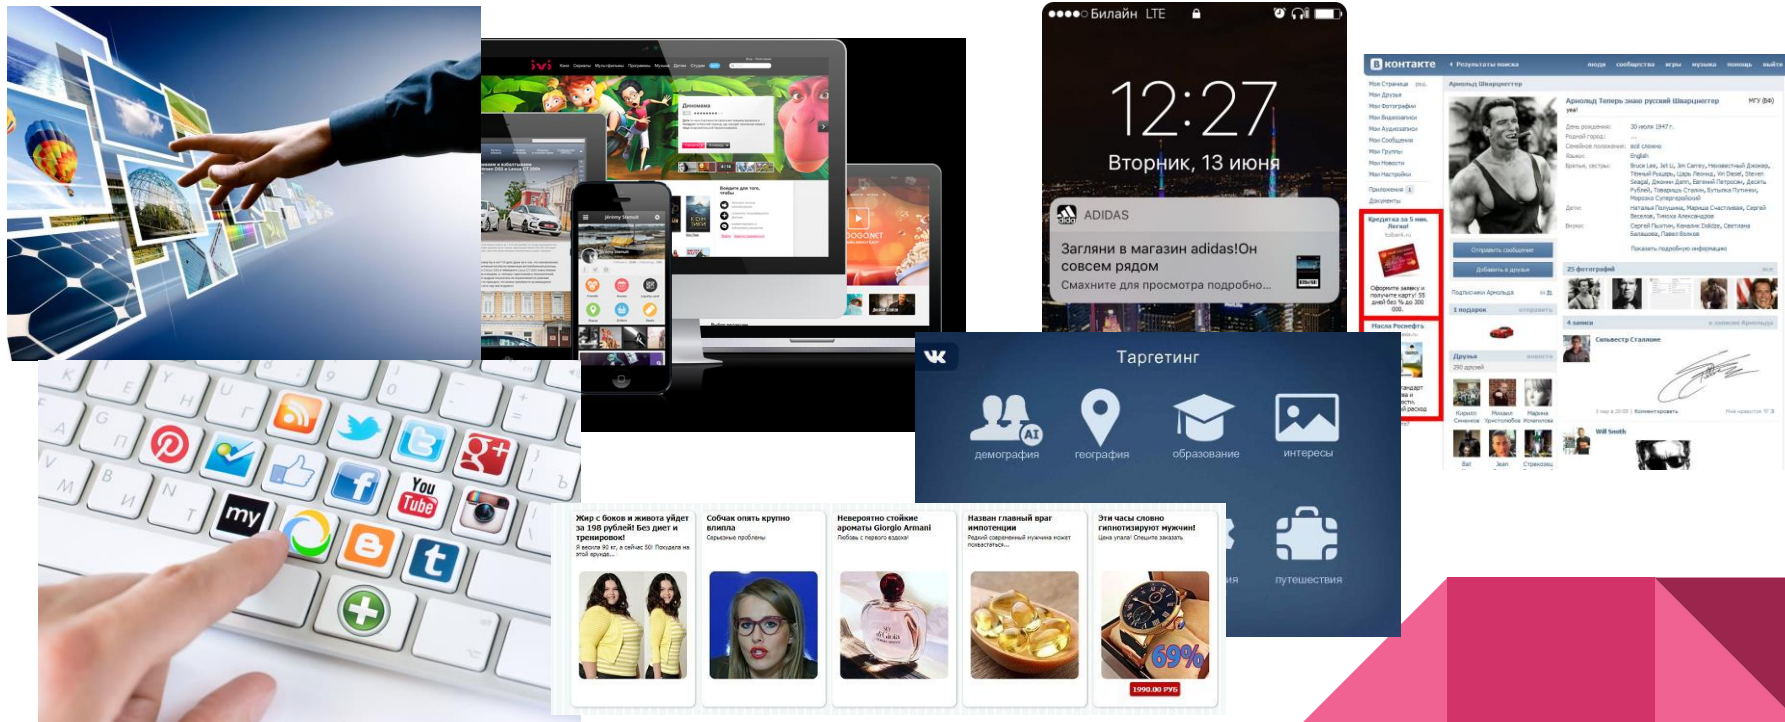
Билайн LTE
12:27
Вторник, 13 июня
ADIDAS
Загляни в магазин adidas!Он совсем рядом
Смахните для просмотра подробно...

ivi

В контакте

Таргетинг
демография
география
образование
интересы
путешествия

Жир с боков и живота уйдет за 198 рублей! Без диет и тренировок!
Собчак опять крупно влипла
Невероятно стойкие ароматы Giorgio Armani
Назван главный враг импотенции
Эти часы словно гипнотизируют мужчин!
69%
1990.00 РУБ

You Tube
my
t